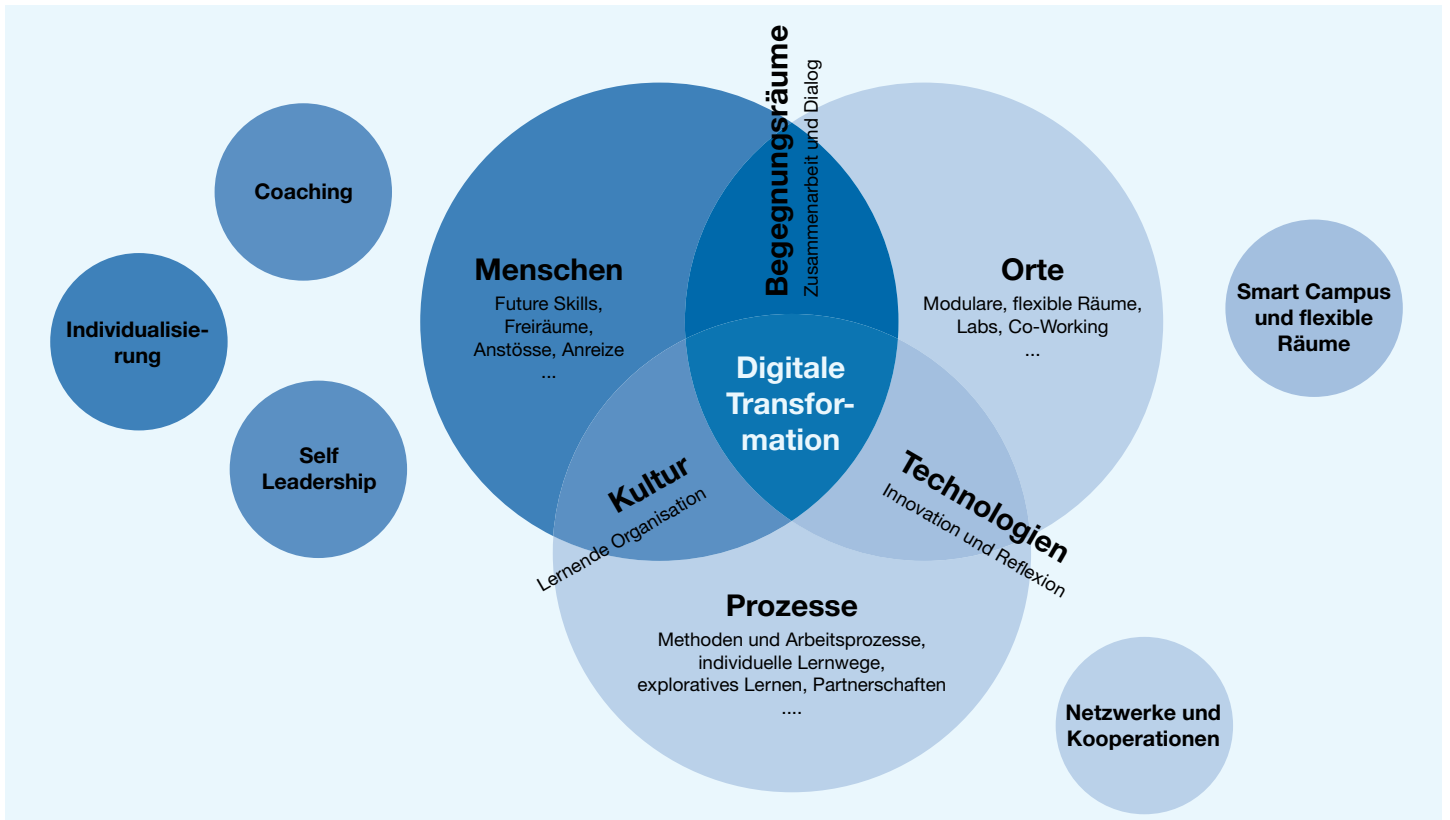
Coaching

Individualisierung

Self Leadership

Menschen
Future Skills,
Freiräume,
Anstösse, Anreize
...

Begegnungsräume
Zusammenarbeit und Dialog

Orte
Modulare, flexible Räume,
Labs, Co-Working
...

Smart Campus und flexible Räume

Digitale Transformation

Kultur
Lernende Organisation

Technologien
Innovation und Reflexion

Prozesse
Methoden und Arbeitsprozesse,
individuelle Lernwege,
exploratives Lernen, Partnerschaften
....

Netzwerke und Kooperationen